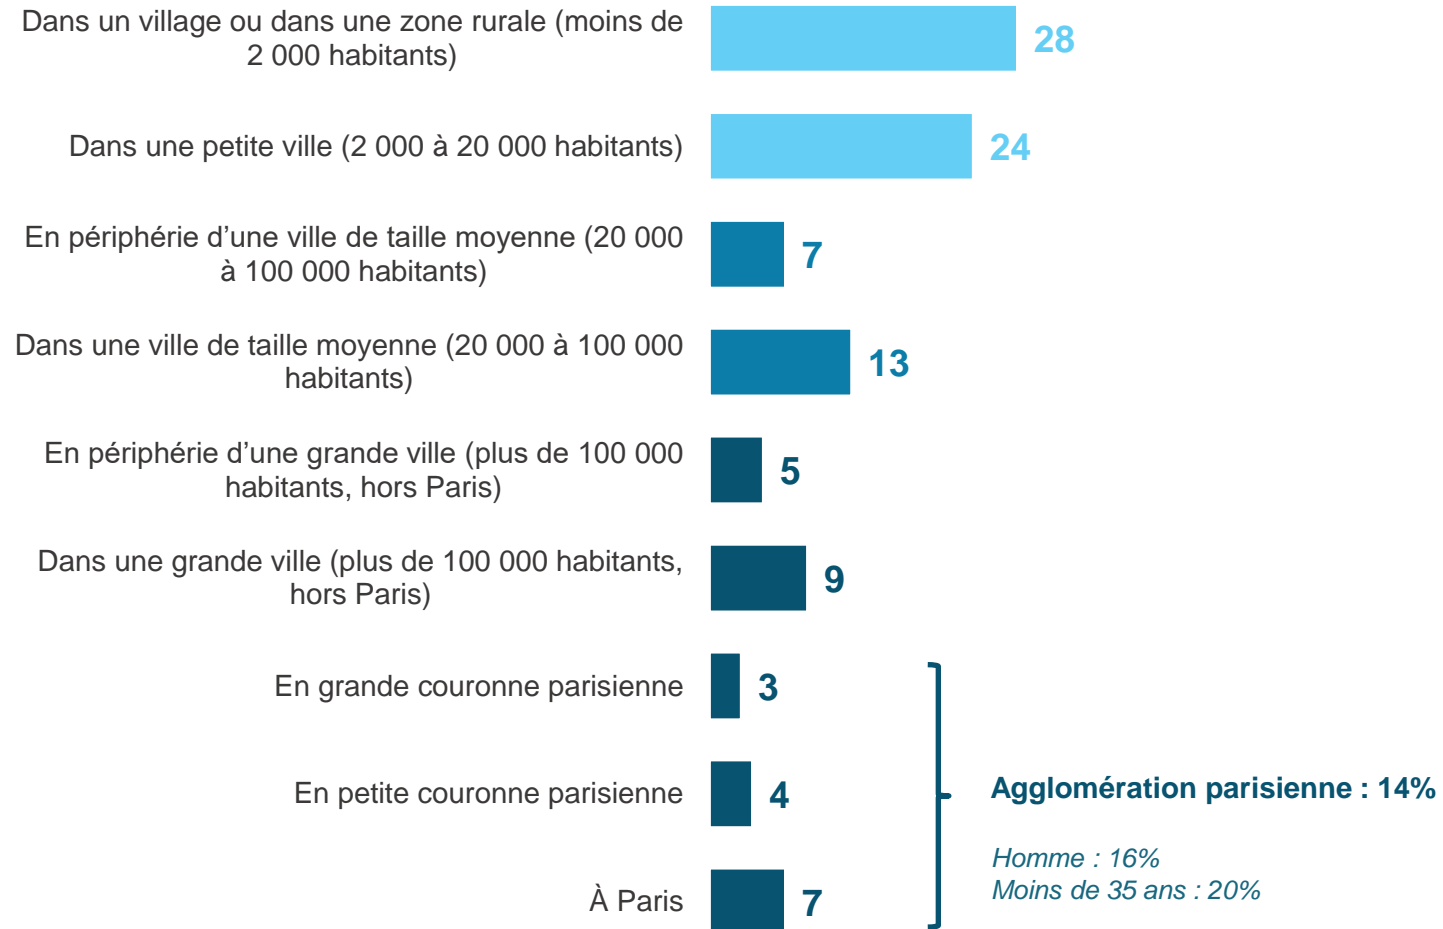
Dans un village ou dans une zone rurale (moins de 2 000 habitants)
28

Dans une petite ville (2 000 à 20 000 habitants)
24

En périphérie d’une ville de taille moyenne (20 000 à 100 000 habitants)
7

Dans une ville de taille moyenne (20 000 à 100 000 habitants)
13

En périphérie d’une grande ville (plus de 100 000 habitants, hors Paris)
5

Dans une grande ville (plus de 100 000 habitants, hors Paris)
9

En grande couronne parisienne
3

En petite couronne parisienne
4

À Paris
7

Agglomération parisienne : 14%

Homme : 16%
Moins de 35 ans : 20%